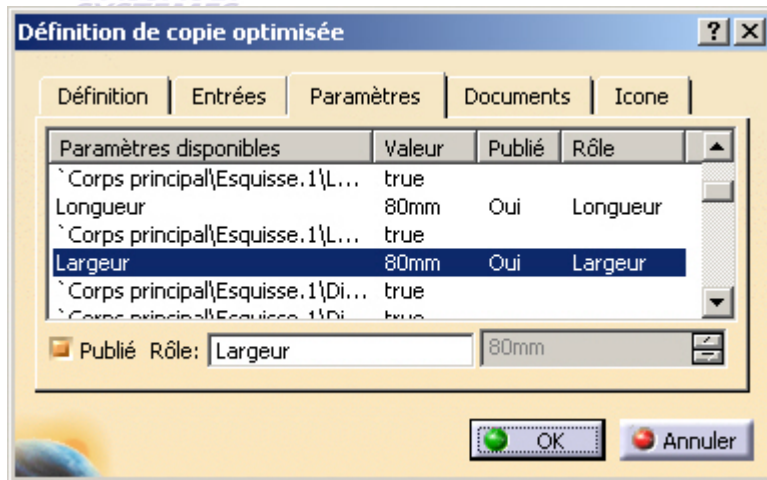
Définition de copie optimisée

?

Définition | Entrées | Paramètres | Documents | Icone

| Paramètres disponibles | Valeur | Publié | Rôle |
|---|---|---|---|
| `Corps principal\Esquisse.1\L... | true | | |
| Longueur | 80mm | Oui | Longueur |
| `Corps principal\Esquisse.1\L... | true | | |
| Largeur | 80mm | Oui | Largeur |
| `Corps principal\Esquisse.1\Di... | true | | |
| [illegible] | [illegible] | | |

Publié Rôle: Largeur 80mm

OK Annuler